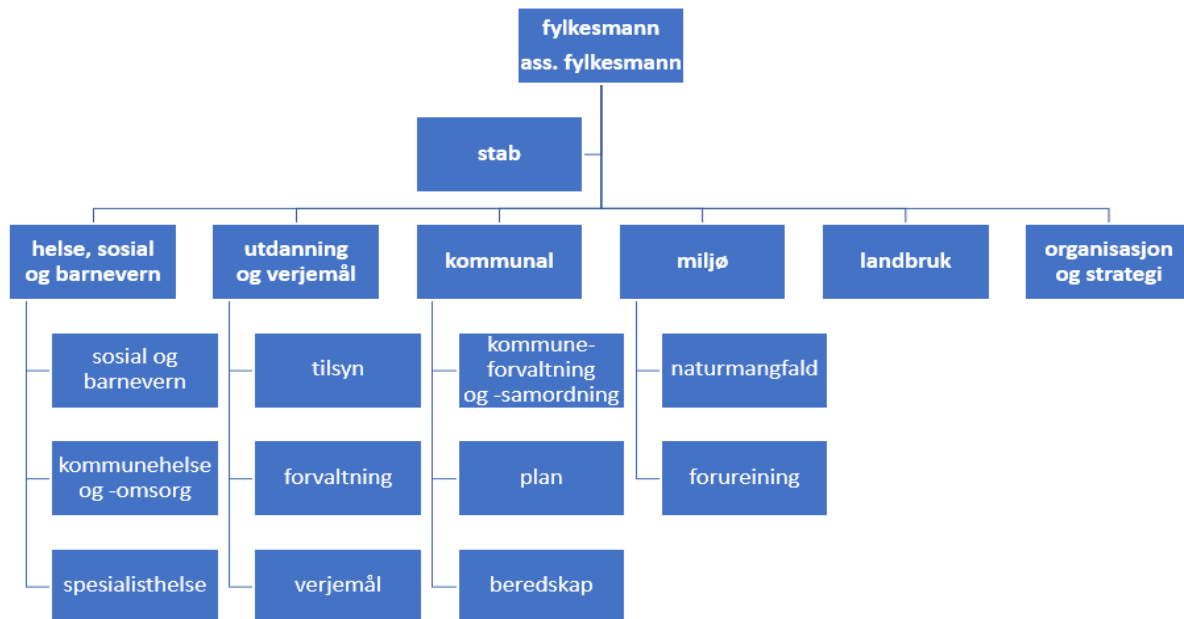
fylkesmann
ass. fylkesmann

stab

helse, sosial og barnevern

sosial og barnevern

kommunehelse og -omsorg

spesialisthelse

utdanning og verjemål

tilsyn

forvaltning

verjemål

kommunal

kommune-forvaltning og -samordning

plan

beredskap

miljø

naturmangfald

forureining

landbruk

organisasjon og strategi